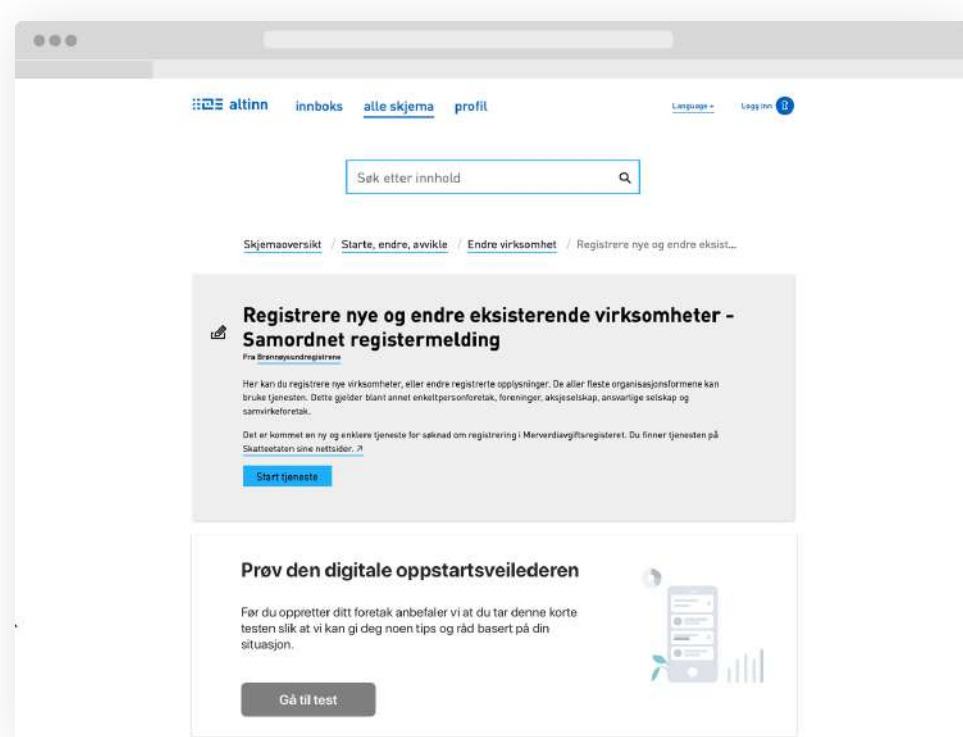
altinn innboks alle skjema profil Language Logg inn

Søk etter innhold

Skjemaoversikt / Starte, endre, avvikle / Endre virksomhet / Registrere nye og endre eksist...

Registrere nye og endre eksisterende virksomheter - Samordnet registermelding

Fra Brønnøysundregistrene

Her kan du registrere nye virksomheter, eller endre registrerte opplysninger. De aller fleste organisasjonsformene kan bruke tjenesten. Dette gjelder blant annet enkeltpersonforetak, foreninger, aksjeselskap, ansvarlige selskap og samvirkeforetak.

Det er kommet en ny og enklere tjeneste for søknad om registrering i Merverdiavgiftsregisteret. Du finner tjenesten på Skatteetaten sine nettsider. ↗

Start tjeneste

Prøv den digitale oppstartsveilederen

Før du oppretter ditt foretak anbefaler vi at du tar denne korte testen slik at vi kan gi deg noen tips og råd basert på din situasjon.

Gå til test